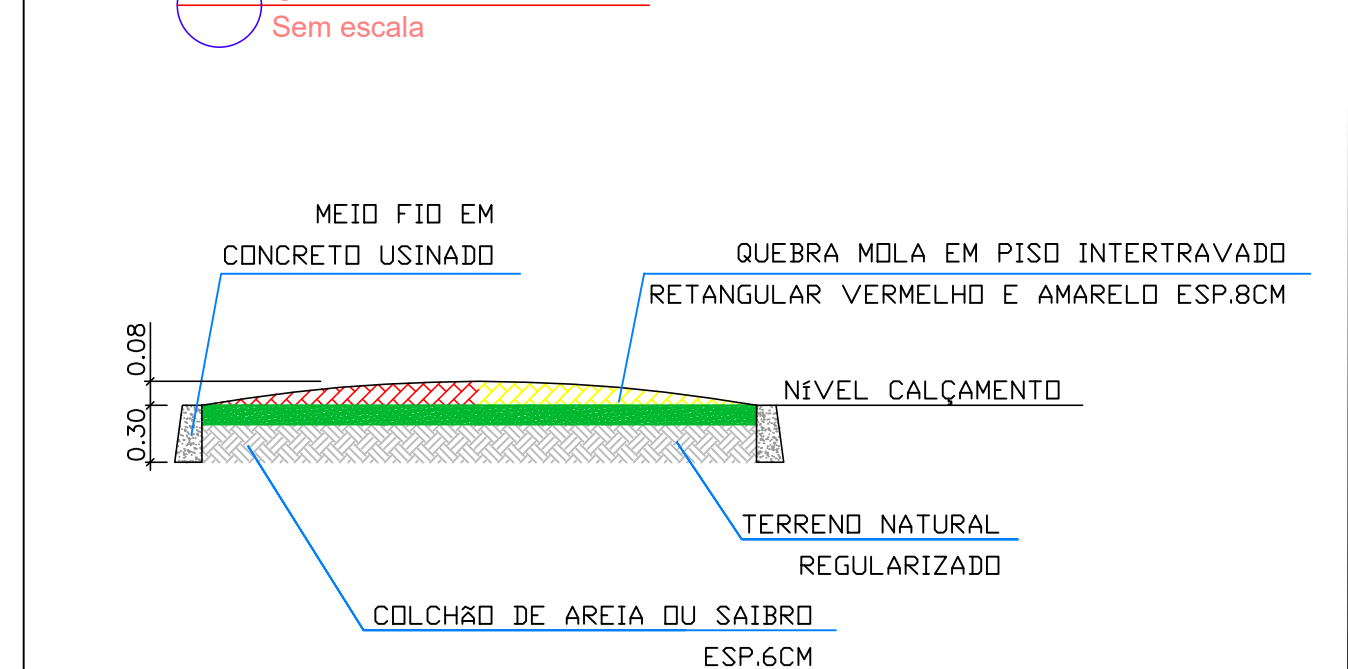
Sem escala

MEIO FIO EM
CONCRETO USINADO

QUEBRA MOLA EM PISO INTERTRAVADO
RETANGULAR VERMELHO E AMARELO ESP.8CM

0.08
0.30

NÍVEL CALÇAMENTO

TERRENO NATURAL
REGULARIZADO

COLCHãO DE AREIA OU SAIBRO
ESP.6CM